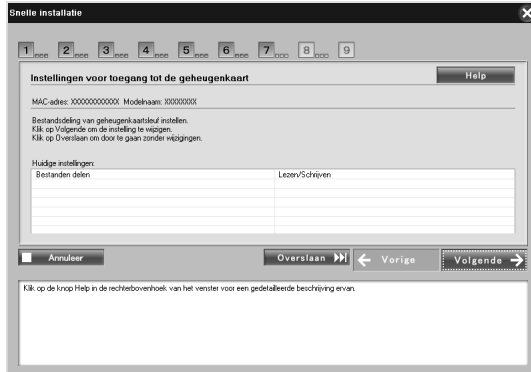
Snelle installatie

1 2 3 4 5 6 7 8 9

Instellingen voor toegang tot de geheugenkaart

Help

MAC-adres: XXXXXXXXXXXX Modelnaam: XXXXXXXX

Bestandsdeling van geheugenkaartsleuf instellen.
Klik op Volgende om de instelling te wijzigen.
Klik op Overslaan om door te gaan zonder wijzigingen.

Huidige instellingen:

| Bestanden delen | Lezer/Schrijven |
|---|---|
| | |
| | |
| | |
| | |

Annuleer

Overslaan

Vorige

Volgende

Klik op de knop Help in de rechterbovenhoek van het venster voor een gedetailleerde beschrijving ervan.